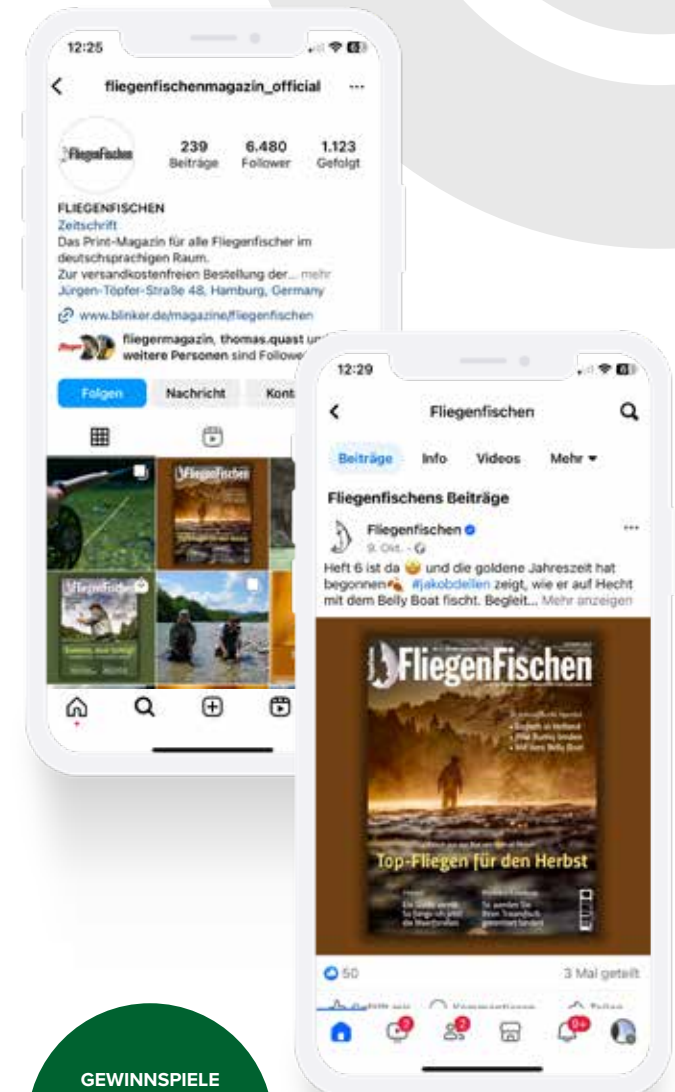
12:25

fliegenfischenmagazin_official

FliegenFischen

239 Beiträge

6.480 Follower

1.123 Gefolgt

FLIEGENFISCHEN
Zeitschrift
Das Print-Magazin für alle Fliegenfischer im deutschsprachigen Raum.
Zur versandkostenfreien Bestellung der... mehr
Jürgen-Töpfer-Straße 48, Hamburg, Germany

www.blinker.de/magazine/fliegenfischen

fliegermagazin, thomas.quast und weitere Personen sind Follower

Folgen

Nachricht

Kont

FliegenFischen

FliegenFischen

12:29

Fliegenfischen

Beiträge

Info

Videos

Mehr

Fliegenfischens Beiträge

Fliegenfischen
9. Okt. ·

Heft 6 ist da 😀 und die goldene Jahreszeit hat begonnen🍂 #jakobdellen zeigt, wie er auf Hecht mit dem Belly Boat fischt. Begleit... Mehr anzeigen

FliegenFischen

Top-Fliegen für den Herbst

50

3 Mal geteilt

GEWINNSPIELE